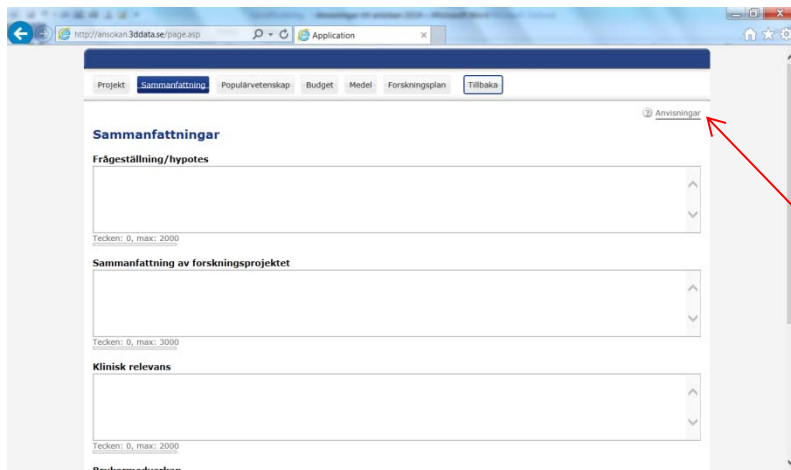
http://ansokan.3ddata.se/page.asp

Application

Projekt | Sammanfattning | Populärvetenskap | Budget | Medel | Forskningsplan | Tillbaka

Anvisningar

Sammanfattningar

Frågeställning/hypotes

Tecken: 0, max: 2000

Sammanfattning av forskningsprojektet

Tecken: 0, max: 3000

Klinisk relevans

Tecken: 0, max: 2000

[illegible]